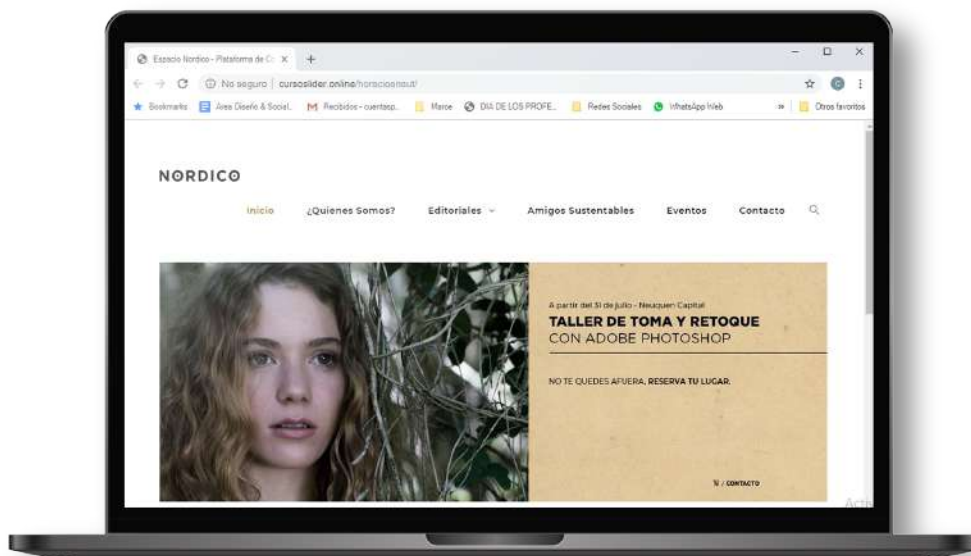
Espacio Nordico - Plataforma de C ×
No seguro | cursoslider.online/horacionaut/
Bookmarks Area Diseño & Social... Recibidos - cuentasp... Marce DIA DE LOS PROFE... Redes Sociales WhatsApp Web » Otros favoritos

NORDICO

Inicio ¿Quienes Somos? Editoriales Amigos Sustentables Eventos Contacto

A partir del 31 de julio - Neuquen Capital
TALLER DE TOMA Y RETOQUE
CON ADOBE PHOTOSHOP

NO TE QUEDES AFUERA, RESERVA TU LUGAR.

W / CONTACTO

Acti